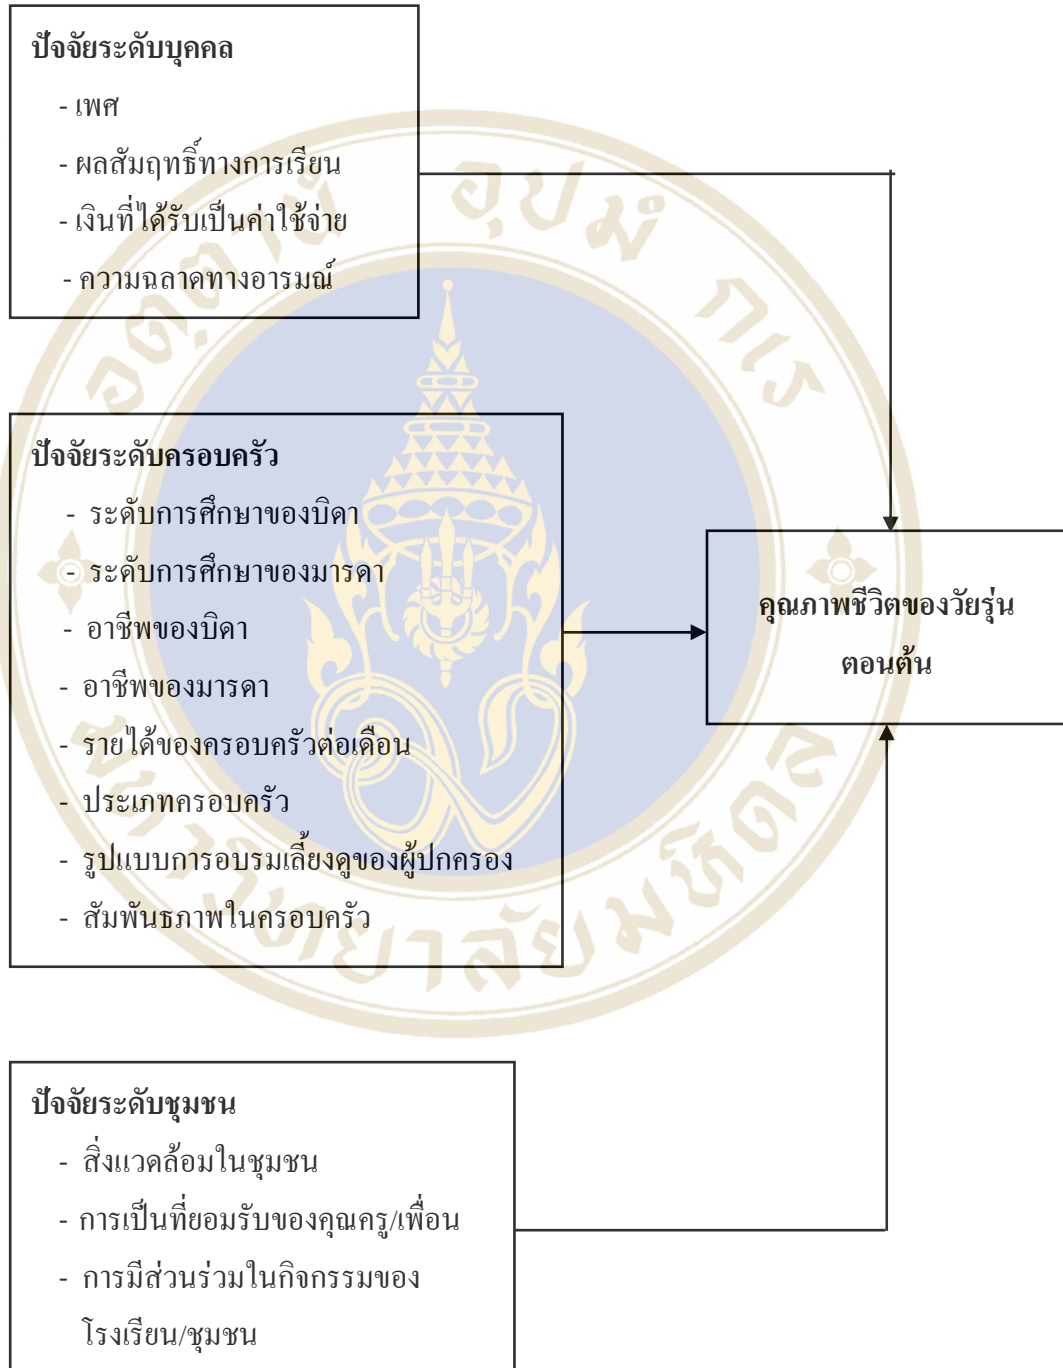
ปัจจัยระดับบุคคล
- เพศ
- ผลสัมฤทธิ์ทางการเรียน
- เงินที่ได้รับเป็นค่าใช้จ่าย
- ความฉลาดทางอารมณ์

ปัจจัยระดับครอบครัว
- ระดับการศึกษาของบิดา
- ระดับการศึกษาของมารดา
- อาชีพของบิดา
- อาชีพของมารดา
- รายได้ของครอบครัวต่อเดือน
- ประเภทครอบครัว
- รูปแบบการอบรมเลี้ยงดูของผู้ปกครอง
- สัมพันธภาพในครอบครัว

คุณภาพชีวิตของวัยรุ่นตอนต้น

ปัจจัยระดับชุมชน
- สิ่งแวดล้อมในชุมชน
- การเป็นที่ยอมรับของคุณครู/เพื่อน
- การมีส่วนร่วมในกิจกรรมของโรงเรียน/ชุมชน